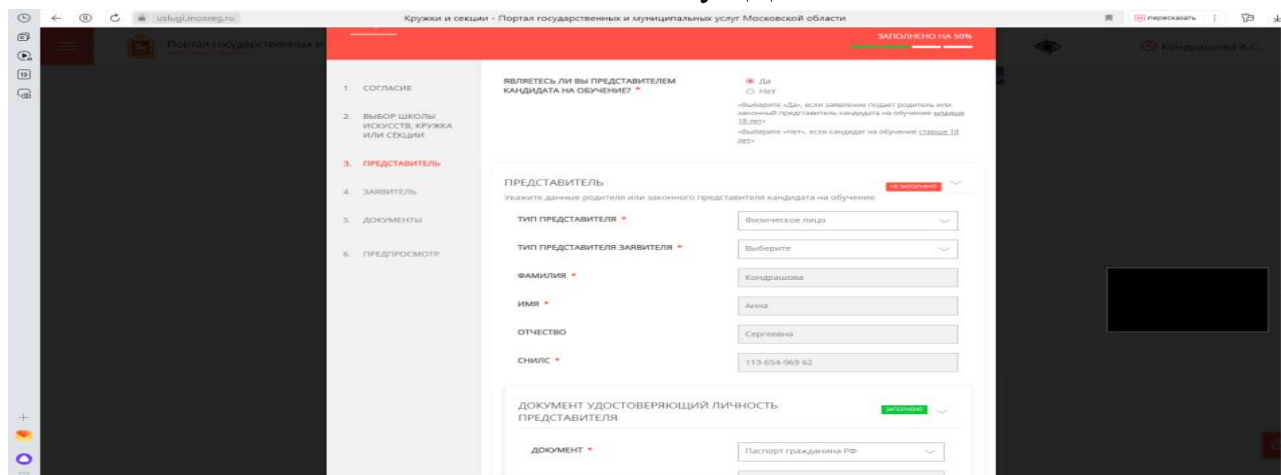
uslugi.mosreg.ru

Кружки и секции - Портал государственных и муниципальных услуг Московской области

Пересказать

Портал государственных и

Кондрашова А.С.

ЗАПОЛНЕНО НА 50%

1. СОГЛАСИЕ

2. ВЫБОР ШКОЛЫ ИСКУССТВ, КРУЖКА ИЛИ СЕКЦИИ

3. ПРЕДСТАВИТЕЛЬ

4. ЗАЯВИТЕЛЬ

5. ДОКУМЕНТЫ

6. ПРЕДПРОСМОТР

ЯВЛЯЕТЕСЬ ЛИ ВЫ ПРЕДСТАВИТЕЛЕМ КАНДИДАТА НА ОБУЧЕНИЕ? *

Да
Нет

«Выберите «Да», если заявление подает родитель или законный представитель кандидата на обучение младше 18 лет»
«Выберите «Нет», если кандидат на обучение старше 18 лет»

ПРЕДСТАВИТЕЛЬ

не заполнено

Укажите данные родителя или законного представителя кандидата на обучение

ТИП ПРЕДСТАВИТЕЛЯ * Физическое лицо

ТИП ПРЕДСТАВИТЕЛЯ ЗАЯВИТЕЛЯ * Выберите

ФАМИЛИЯ * Кондрашова

ИМЯ * Анна

ОТЧЕСТВО Сергеевна

СНИЛС * 113-654-969 62

ДОКУМЕНТ УДОСТОВЕРЯЮЩИЙ ЛИЧНОСТЬ ПРЕДСТАВИТЕЛЯ

заполнено

ДОКУМЕНТ * Паспорт гражданина РФ